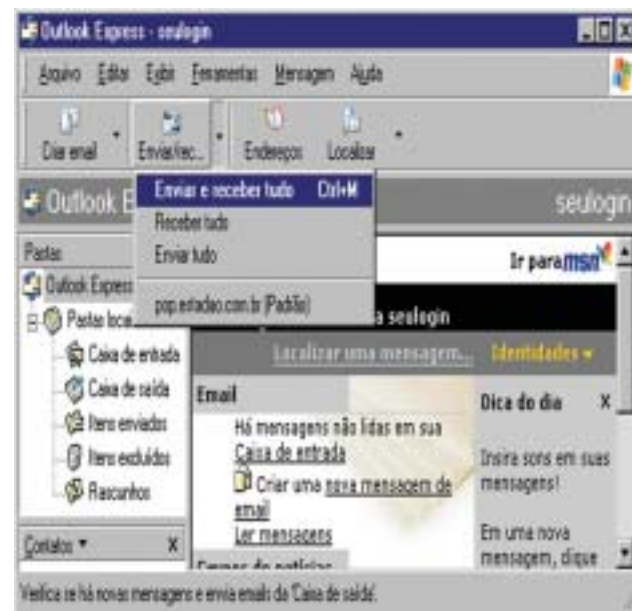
Outlook Express - seulogin

Arquivo Editar Exibir Ferramentas Mensagem Ajuda

Criar email Enviar/rec... Endereços Localizar

Outlook E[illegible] seulogin

Enviar e receber tudo Ctrl+M
Receber tudo
Enviar tudo
pop.estadao.com.br (Padrão)

Pastas
Outlook Express
Pastas loca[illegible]
Caixa de entrada
Caixa de saída
Itens enviados
Itens excluídos
Rascunhos

Contatos ▾ x

Ir para msn

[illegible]a seulogin

Localizar uma mensagem... Identidades ▾

Email
Há mensagens não lidas em sua Caixa de entrada
Criar uma nova mensagem de email
Ler mensagens

Dica do dia x
Insira sons em suas mensagens!
Em uma nova mensagem, clique

Verifica se há novas mensagens e envia emails da 'Caixa de saída'.